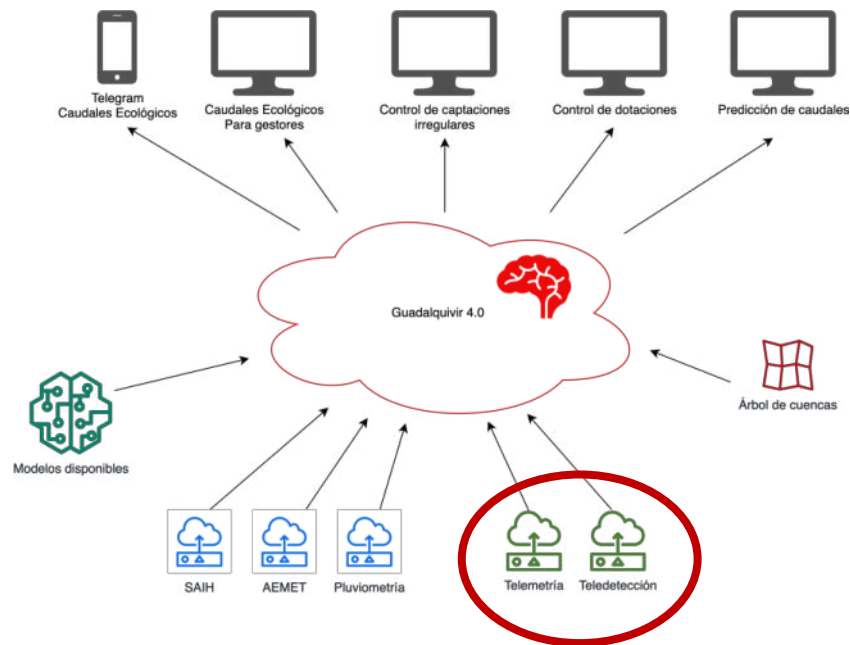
Telegram
Caudales Ecológicos

Caudales Ecológicos
Para gestores

Control de captaciones
irregulares

Control de dotaciones

Predicción de caudales

Guadalquivir 4.0

Modelos disponibles

Árbol de cuencas

SAIH

AEMET

Pluviometría

Telemetría

Teledetección